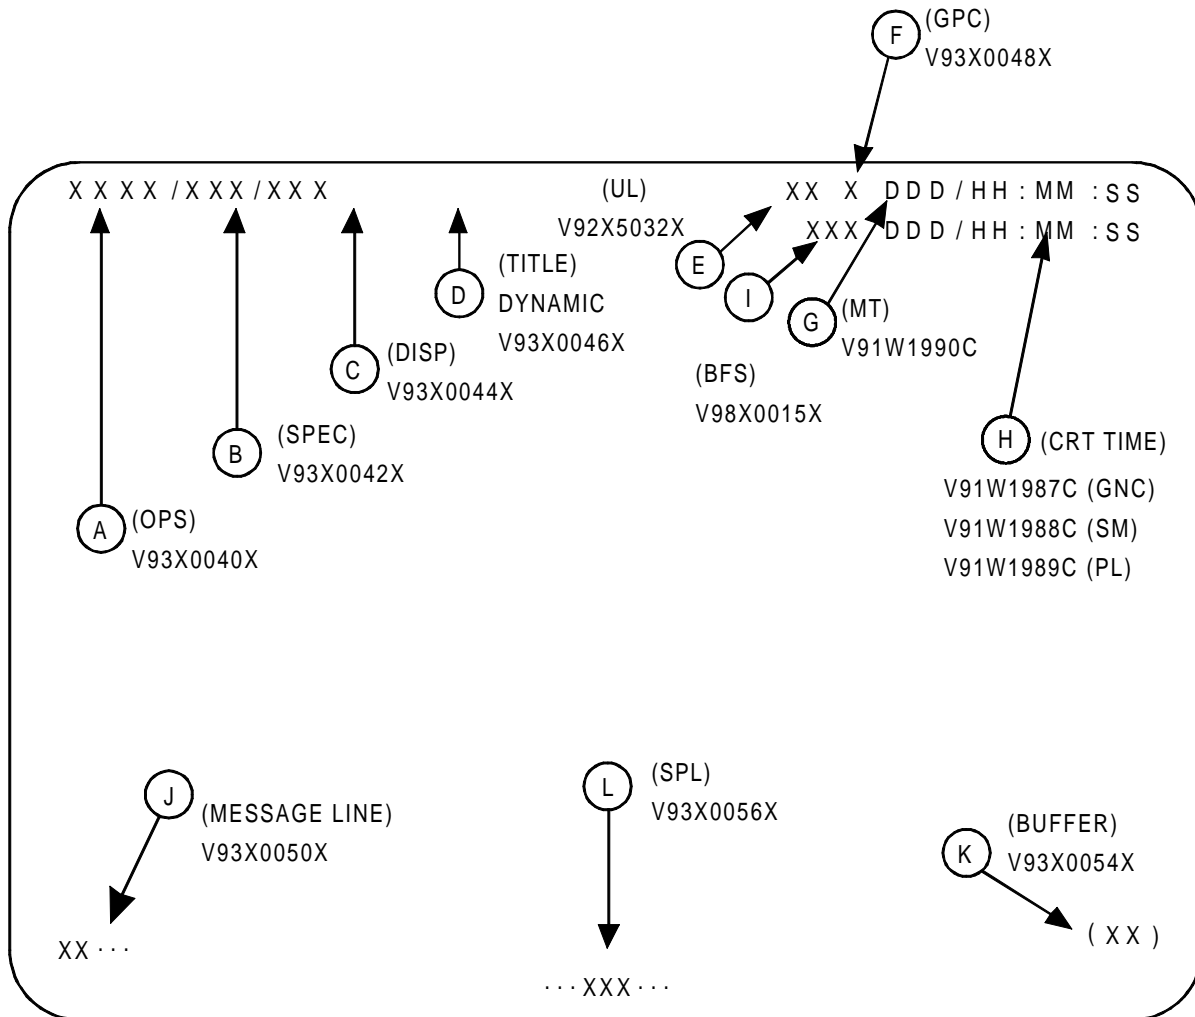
F (GPC)
V93X0048X

XXXX/XXX/XXX

(UL)
V92X5032X

XX X DDD/HH:MM:SS
XXX DDD/HH:MM:SS

D (TITLE)
DYNAMIC
V93X0046X

E

I

G (MT)
V91W1990C

C (DISP)
V93X0044X

(BFS)
V98X0015X

B (SPEC)
V93X0042X

H (CRT TIME)
V91W1987C (GNC)
V91W1988C (SM)
V91W1989C (PL)

A (OPS)
V93X0040X

J (MESSAGE LINE)
V93X0050X

L (SPL)
V93X0056X

(BUFFER)
K V93X0054X

XX···

···XXX···

(XX)